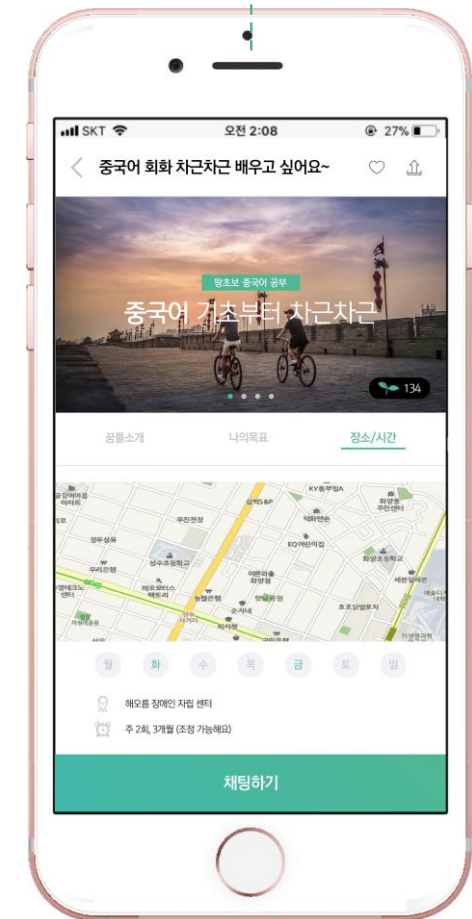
SKT 오전 2:08 27%

중국어 회화 차근차근 배우고 싶어요~

왕초보 중국어 공부

중국어 기초부터 차근차근

134

꿈틀소개 나의목표 장소/시간

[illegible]

월 화 수 목 금 토 일

해오름 장애인 자립 센터

주 2회, 3개월 (조정 가능해요)

채팅하기